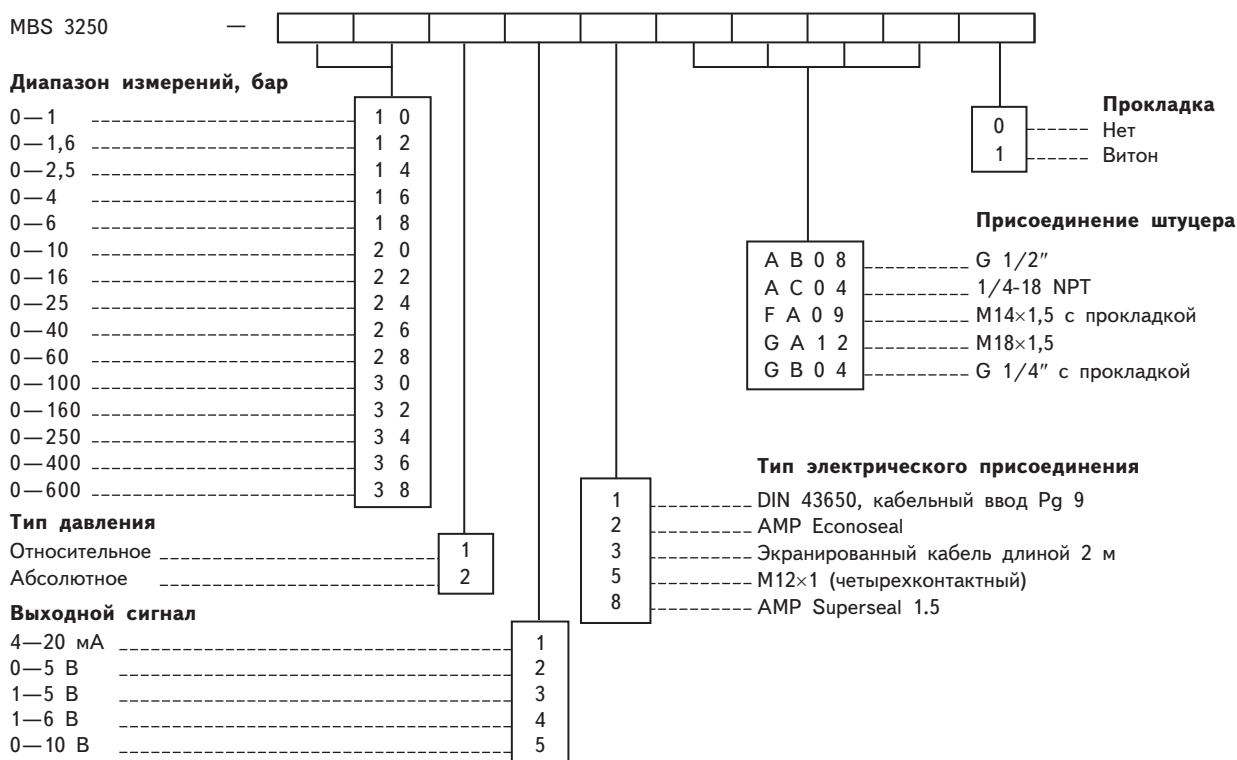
MBS 3250 —

**Диапазон измерений, бар**

0—1 10
0—1,6 12
0—2,5 14
0—4 16
0—6 18
0—10 20
0—16 22
0—25 24
0—40 26
0—60 28
0—100 30
0—160 32
0—250 34
0—400 36
0—600 38

**Тип давления**

Относительное 1
Абсолютное 2

**Выходной сигнал**

4—20 мА 1
0—5 В 2
1—5 В 3
1—6 В 4
0—10 В 5

**Прокладка**

0 Нет
1 Витон

**Присоединение штуцера**

AB08 G 1/2″
AC04 1/4-18 NPT
FA09 M14×1,5 с прокладкой
GA12 M18×1,5
GB04 G 1/4″ с прокладкой

**Тип электрического присоединения**

1 DIN 43650, кабельный ввод Pg 9
2 AMP Econoseal
3 Экранированный кабель длиной 2 м
5 M12×1 (четырехконтактный)
8 AMP Superseal 1.5